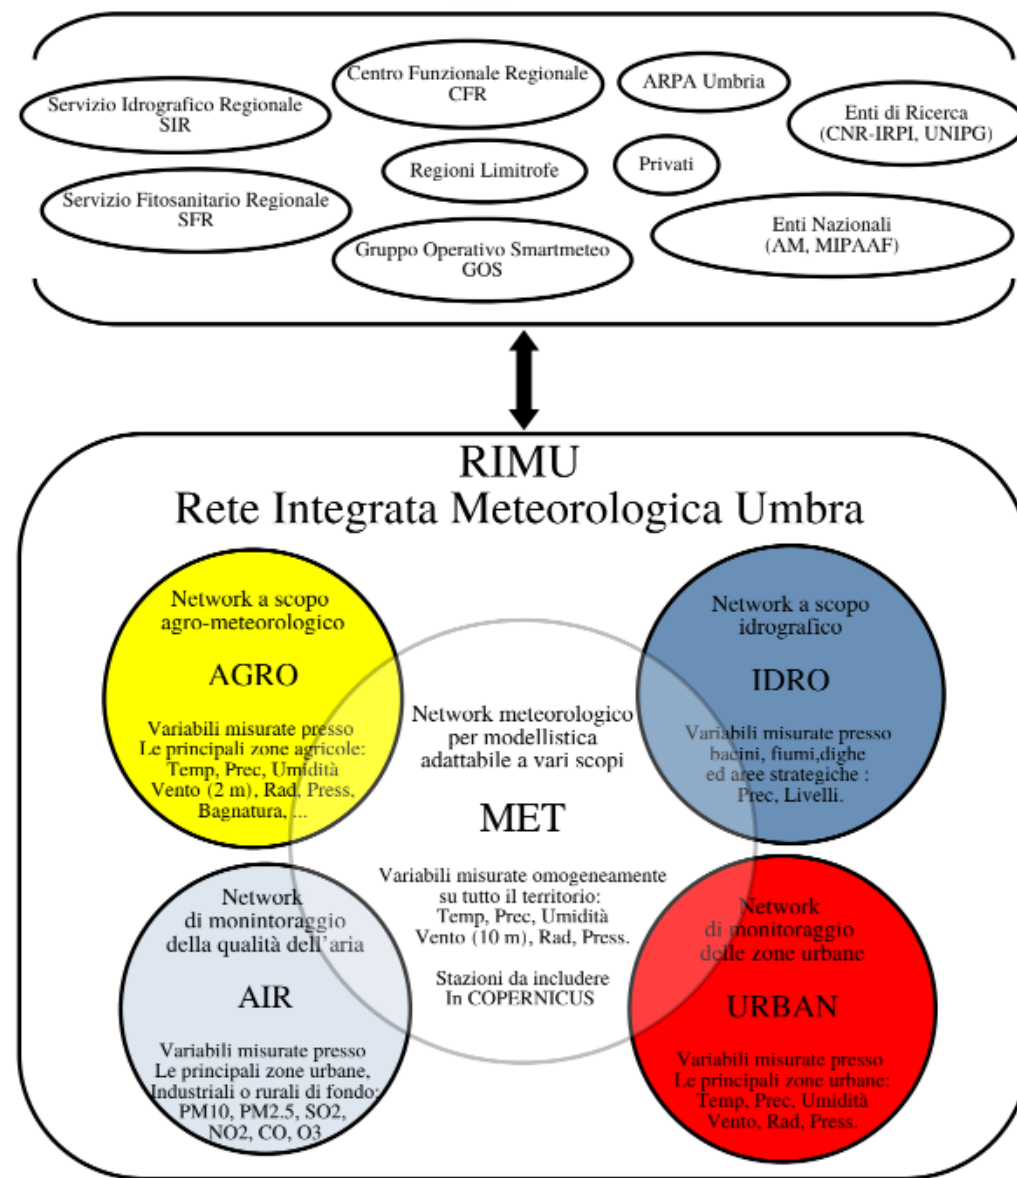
Servizio Idrografico Regionale
SIR

Centro Funzionale Regionale
CFR

ARPA Umbria

Enti di Ricerca
(CNR-IRPI, UNIPG)

Regioni Limitrofe

Privati

Servizio Fitosanitario Regionale
SFR

Gruppo Operativo Smartmeteo
GOS

Enti Nazionali
(AM, MIPAAF)

RIMU
Rete Integrata Meteorologica Umbra

Network a scopo agro-meteorologico

AGRO

Variabili misurate presso Le principali zone agricole: Temp, Prec, Umidità Vento (2 m), Rad, Press, Bagnatura, ...

Network a scopo idrografico

IDRO

Variabili misurate presso bacini, fiumi,dighe ed aree strategiche : Prec, Livelli.

Network meteorologico per modellistica adattabile a vari scopi

MET

Variabili misurate omogeneamente su tutto il territorio: Temp, Prec, Umidità Vento (10 m), Rad, Press.

Stazioni da includere In COPERNICUS

Network di monintoraggio della qualità dell'aria

AIR

Variabili misurate presso Le principali zone urbane, Industriali o rurali di fondo: PM10, PM2.5, SO2, NO2, CO, O3

Network di monitoraggio delle zone urbane

URBAN

Variabili misurate presso Le principali zone urbane: Temp, Prec, Umidità Vento, Rad, Press.